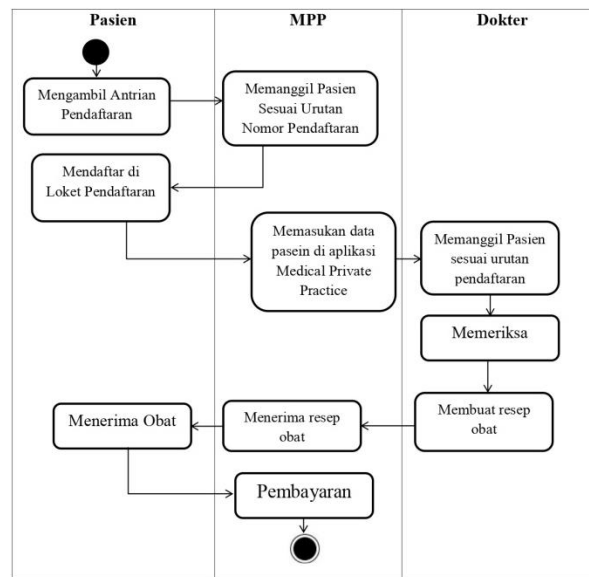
Pasien

MPP

Dokter

Mengambil Antrian Pendaftaran

Memanggil Pasien Sesuai Urutan Nomor Pendaftaran

Mendaftar di Loket Pendaftaran

Memasukan data pasein di aplikasi Medical Private Practice

Memanggil Pasien sesuai urutan pendaftaran

Memeriksa

Membuat resep obat

Menerima resep obat

Menerima Obat

Pembayaran